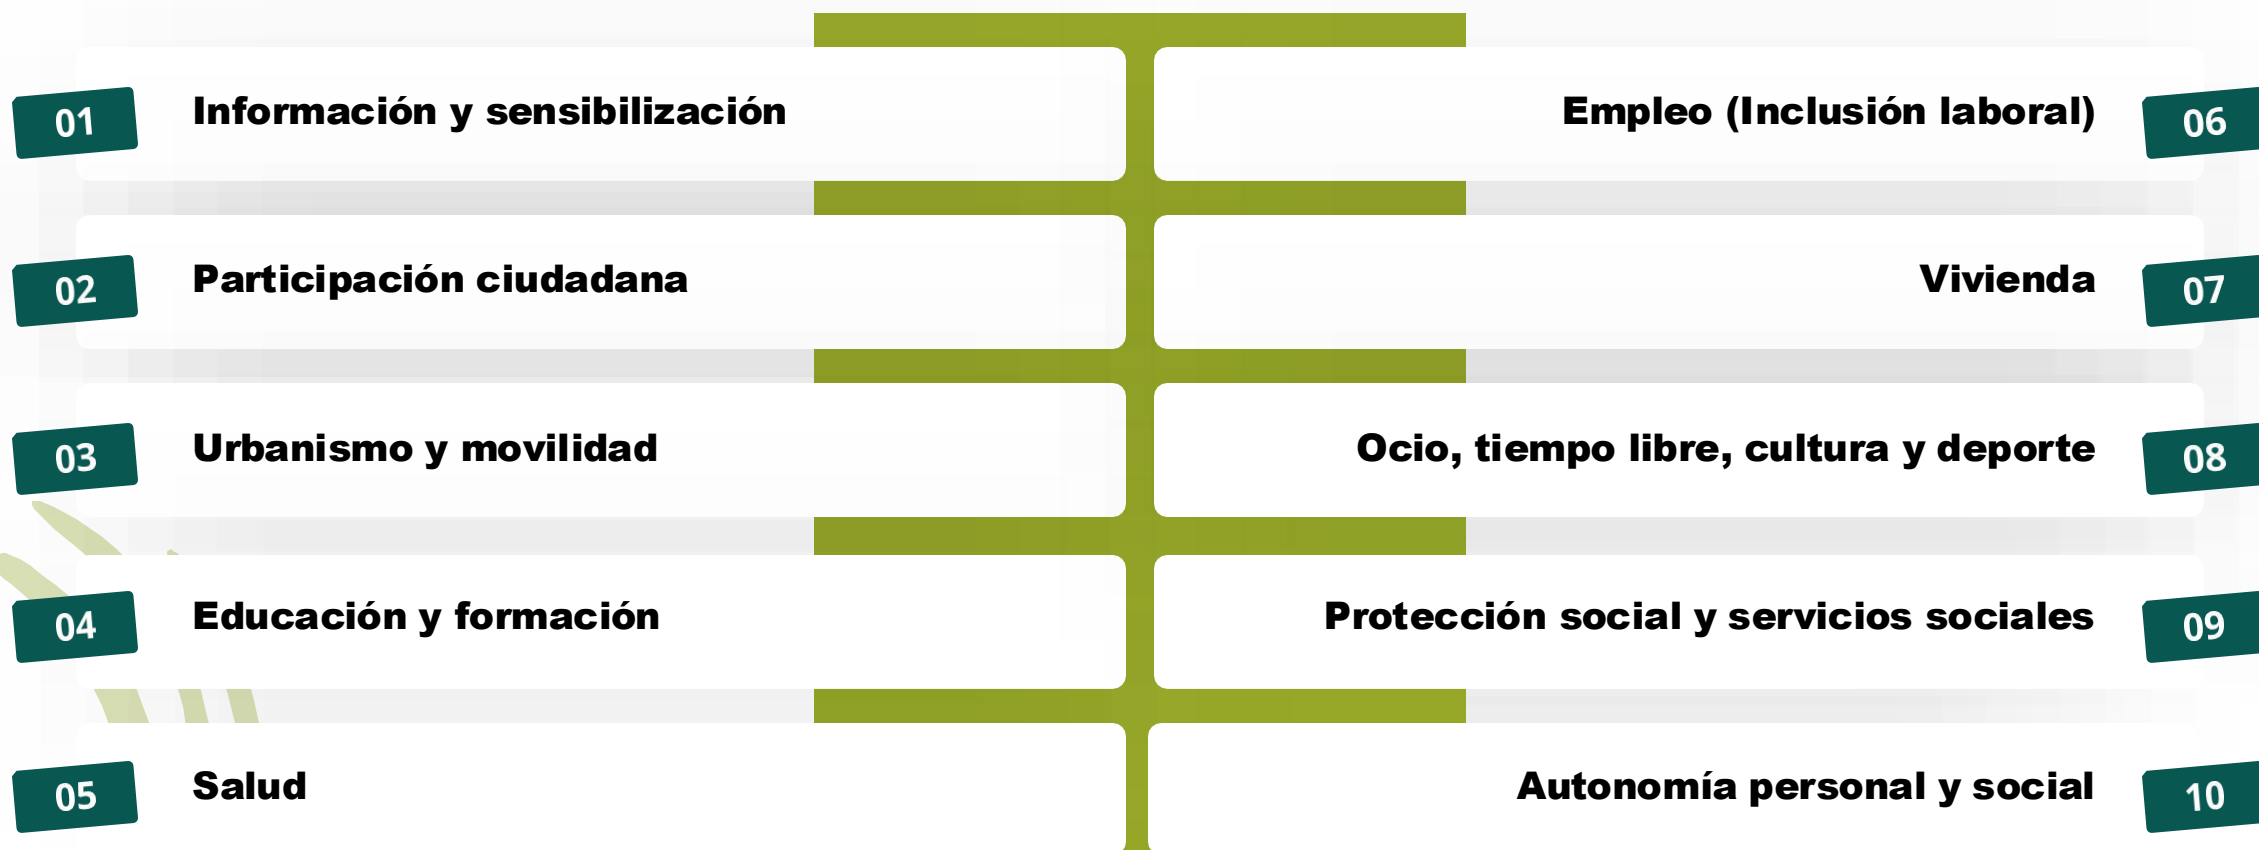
01 Información y sensibilización

02 Participación ciudadana

03 Urbanismo y movilidad

04 Educación y formación

05 Salud

Empleo (Inclusión laboral) 06

Vivienda 07

Ocio, tiempo libre, cultura y deporte 08

Protección social y servicios sociales 09

Autonomía personal y social 10